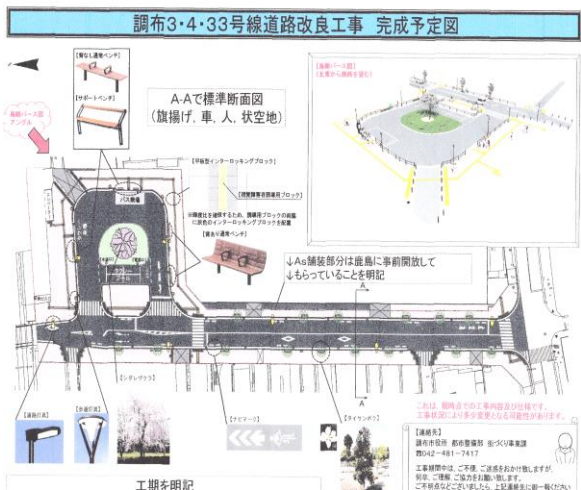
調布3・4・33号線道路改良工事　完成予定図

【背なし連続ベンチ】

【サポートベンチ】

A-Aで標準断面図
（旗揚げ、車、人、状空地）

【鳥瞰パース図】

【平板型インターロッキングブロック】

【視覚障害者誘導用ブロック】

【背あり連続ベンチ】

バス乗場

↓As舗装部分は鹿島に事前開放して
↓もらっていることを明記

A

A

【シダレザクラ】

【道路灯】

【歩道灯】

【ナビマーク】

【ライトボラード】

これは、現時点での工事内容及び仕様です。

【連絡先】
調布市役所　都市整備部　街づくり事業課
042-481-7417

工事期間中は、ご不便、ご迷惑をおかけ致しますが、何卒、ご理解、ご協力をお願い致します。

工期を明記